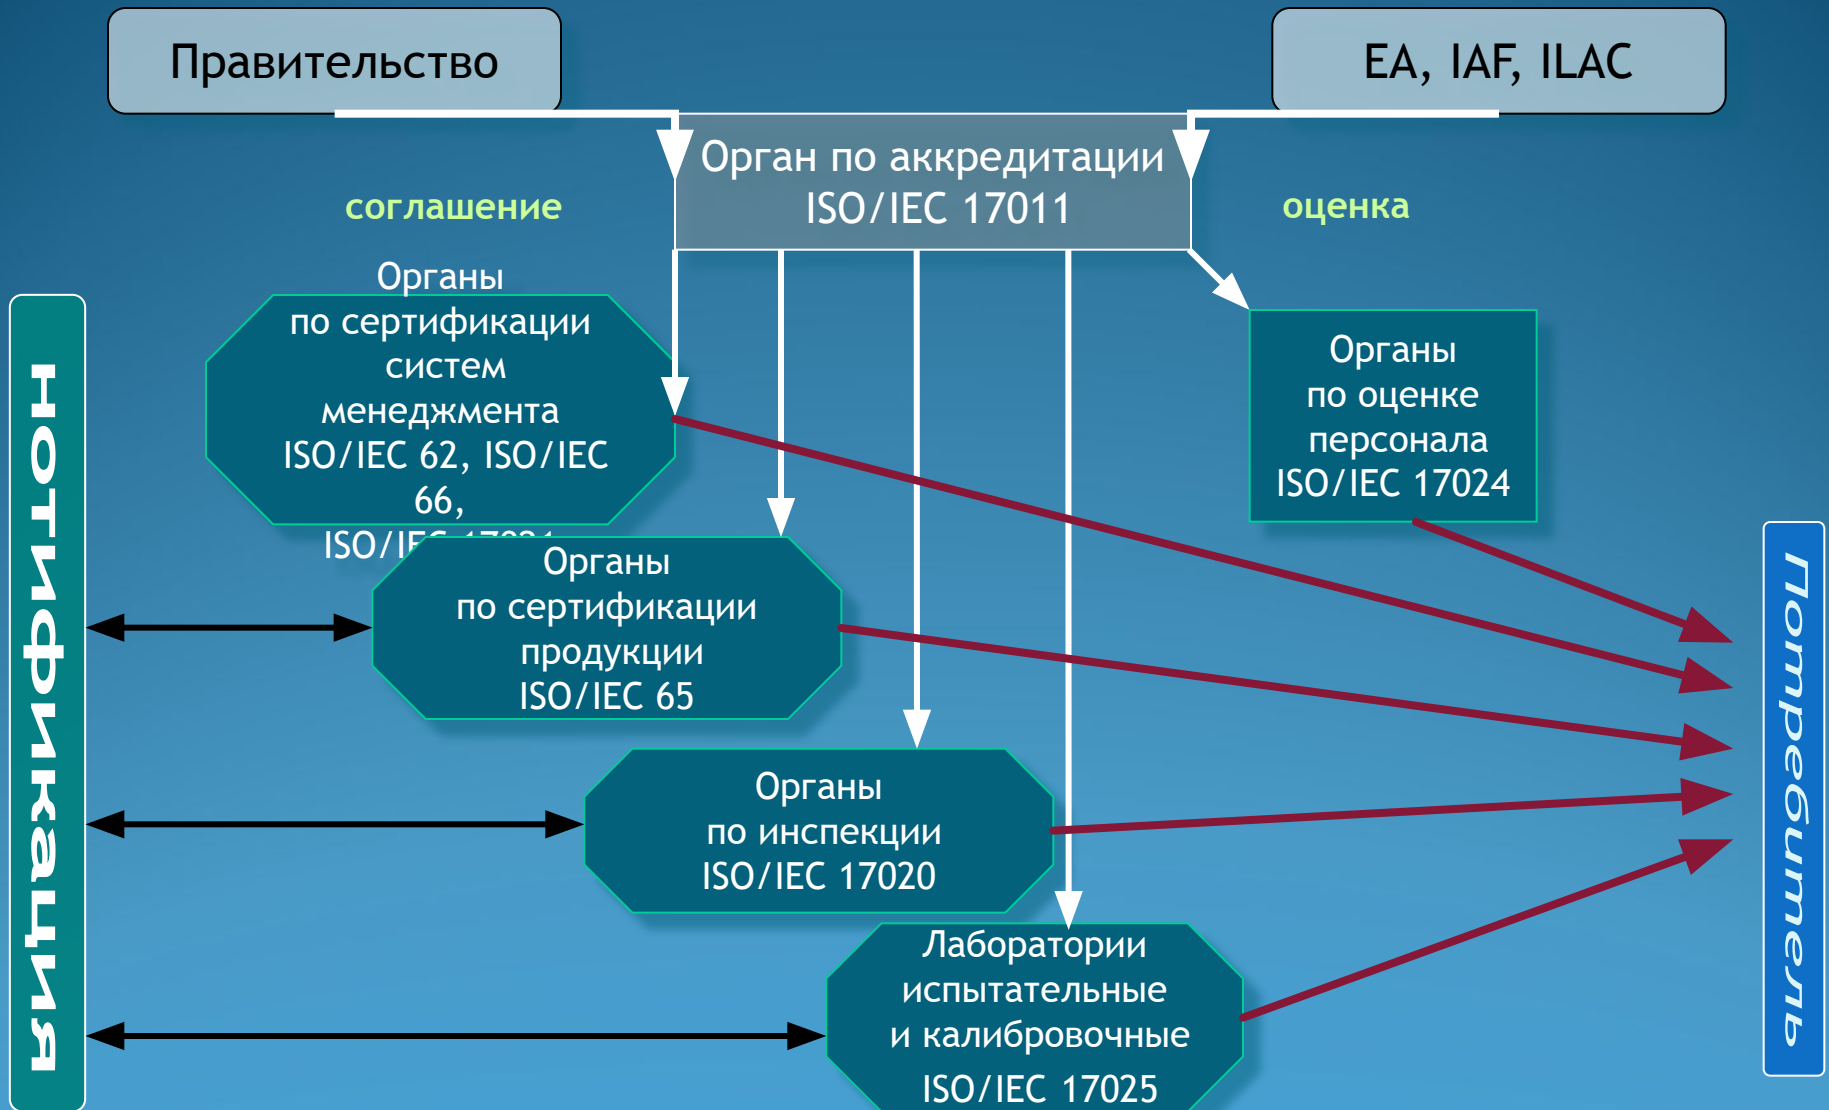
Правительство

EA, IAF, ILAC

Орган по аккредитации ISO/IEC 17011

соглашение

оценка

Органы по сертификации систем менеджмента ISO/IEC 62, ISO/IEC 66, ISO/I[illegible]

Органы по оценке персонала ISO/IEC 17024

Органы по сертификации продукции ISO/IEC 65

Органы по инспекции ISO/IEC 17020

Лаборатории испытательные и калибровочные ISO/IEC 17025

нотификация

Потребитель